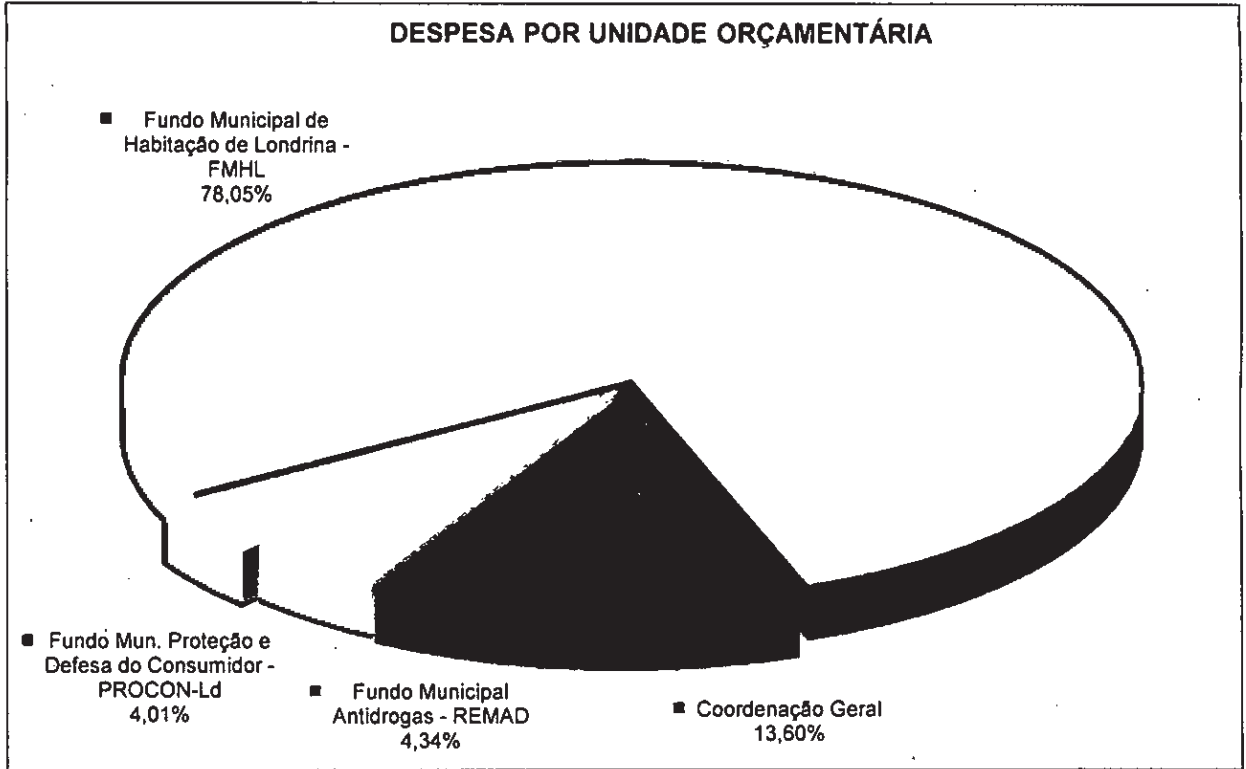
DESPESA POR UNIDADE ORÇAMENTÁRIA

Fundo Municipal de Habitação de Londrina - FMHL
78,05%

Fundo Mun. Proteção e Defesa do Consumidor - PROCON-Ld
4,01%

Fundo Municipal Antidrogas - REMAD
4,34%

Coordenação Geral
13,60%